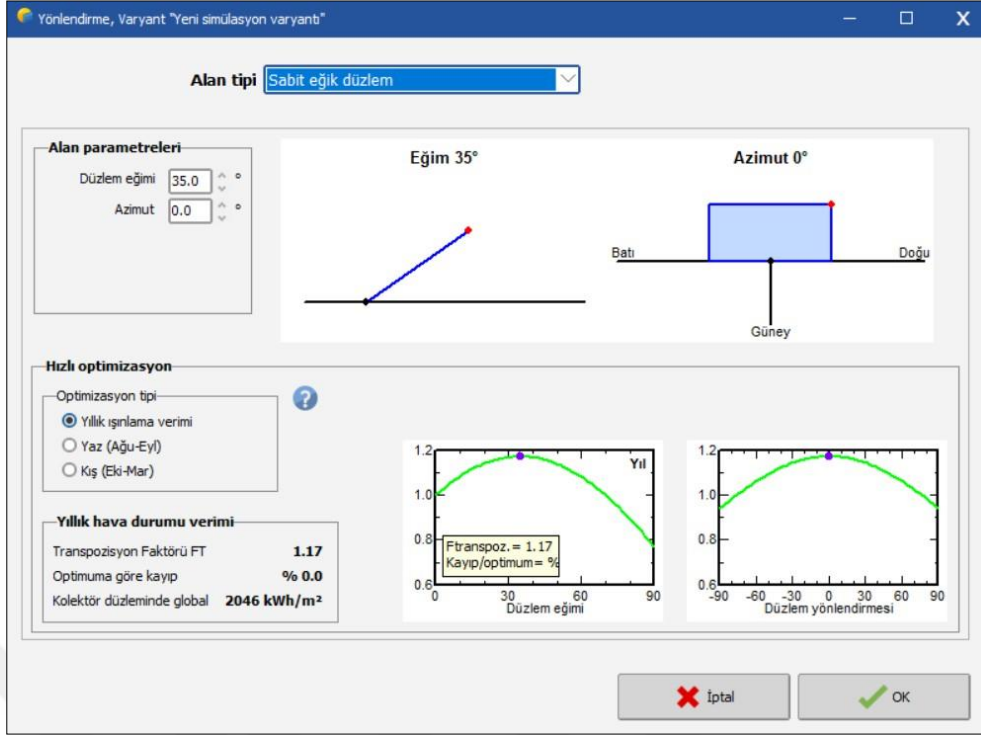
Yönlendirme, Varyant "Yeni simülasyon varyantı"

Alan tipi Sabit eğik düzlem

Alan parametreleri

Düzlem eğimi 35.0 °

Azimut 0.0 °

Eğim 35°

Azimut 0°

Batı

Doğu

Güney

Hızlı optimizasyon

Optimizasyon tipi

Yıllık ışınlama verimi

Yaz (Ağu-Eyl)

Kış (Eki-Mar)

Yıllık hava durumu verimi

| Transpozisyon Faktörü FT | 1.17 |
|---|---|
| Optimuma göre kayıp | % 0.0 |
| Kolektör düzleminde global | 2046 kWh/m² |

1.2
1.0
0.8
0.6
0
30
60
90
Yıl
Ftranspoz.= 1.17
Kayıp/optimum= %
Düzlem eğimi

1.2
1.0
0.8
0.6
-90
-60
-30
0
30
60
90
Düzlem yönlendirmesi

İptal

OK